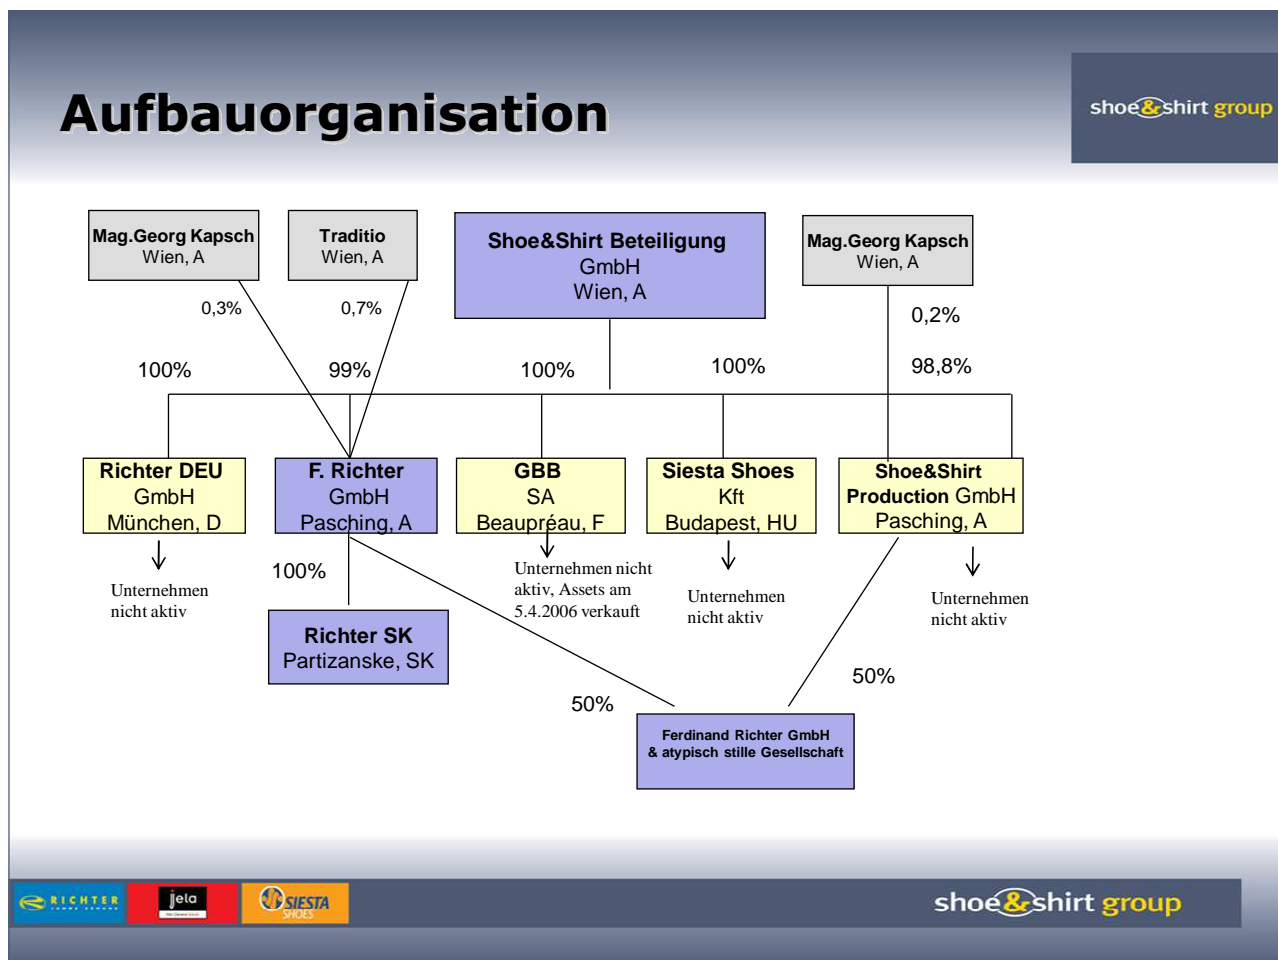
Aufbauorganisation

shoe&shirt group

Mag.Georg Kapsch
Wien, A

Traditio
Wien, A

Shoe&Shirt Beteiligung
GmbH
Wien, A

Mag.Georg Kapsch
Wien, A

0,3%

0,7%

0,2%

100%

99%

100%

100%

98,8%

Richter DEU
GmbH
München, D

F. Richter
GmbH
Pasching, A

GBB
SA
Beaupréau, F

Siesta Shoes
Kft
Budapest, HU

Shoe&Shirt
Production GmbH
Pasching, A

Unternehmen nicht aktiv

100%

Unternehmen nicht aktiv, Assets am 5.4.2006 verkauft

Unternehmen nicht aktiv

Unternehmen nicht aktiv

Richter SK
Partizanske, SK

50%

50%

Ferdinand Richter GmbH
& atypisch stille Gesellschaft

RICHTER

jela

SIESTA SHOES

shoe&shirt group